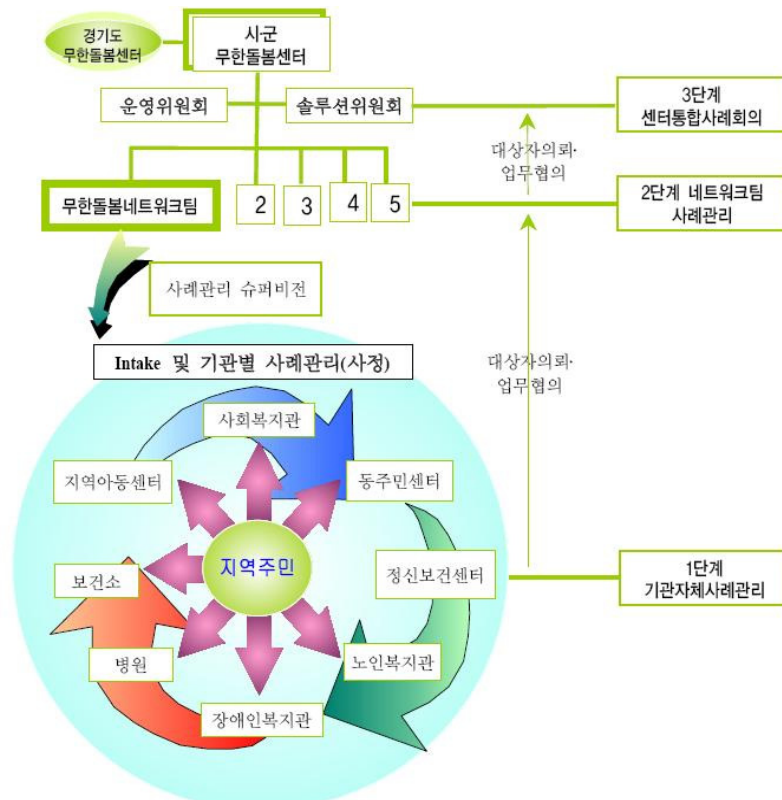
경기도 무한돌봄센터

시군 무한돌봄센터

운영위원회

솔루션위원회

3단계 센터통합사례회의

대상자의뢰· 업무협의

무한돌봄네트워크팀

2

3

4

5

2단계 네트워크팀 사례관리

사례관리 슈퍼비전

Intake 및 기관별 사례관리(사정)

대상자의뢰· 업무협의

사회복지관

지역아동센터

동주민센터

지역주민

정신보건센터

1단계 기관자체사례관리

보건소

병원

노인복지관

장애인복지관